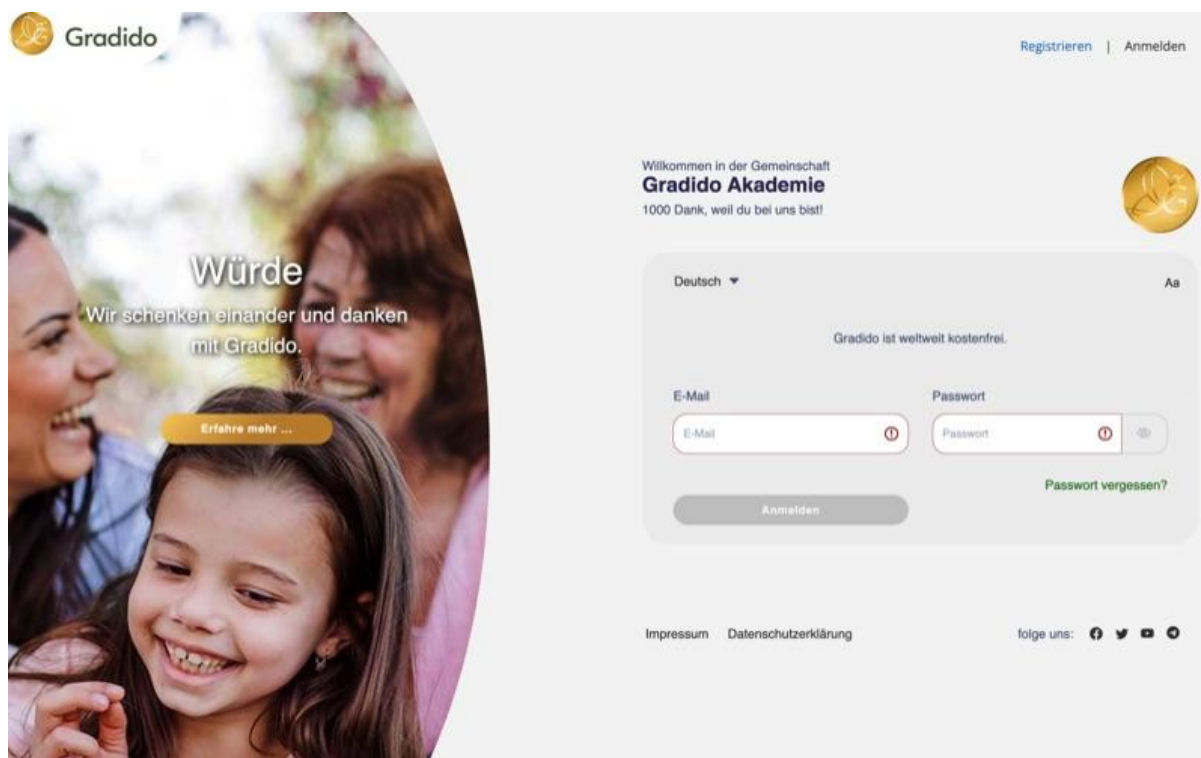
Gradido

Registrieren | Anmelden

Würde
Wir schenken einander und danken mit Gradido.

Erfahre mehr ...

Willkommen in der Gemeinschaft
Gradido Akademie
1000 Dank, weil du bei uns bist!

Deutsch

Aa

Gradido ist weltweit kostenfrei.

E-Mail
E-Mail

Passwort
Passwort

Passwort vergessen?

Anmelden

Impressum Datenschutzerklärung

folge uns: